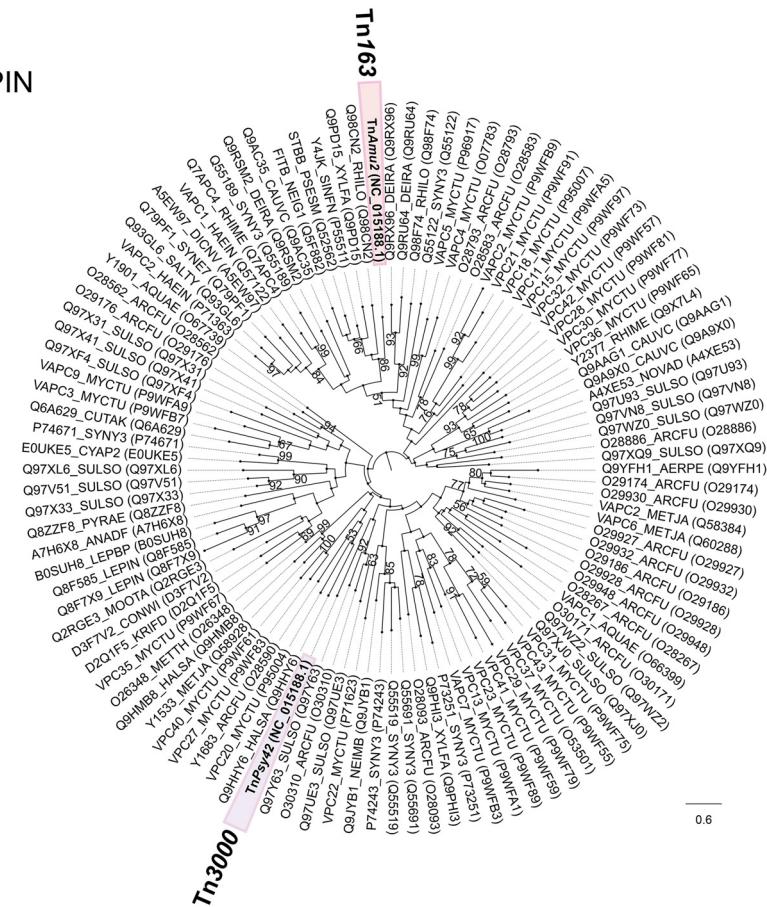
PIN

Tn163

TnAmu2 (NC_015188.1)
Q9RX96_DEIRA (Q9RX96)
Q9RU64_DEIRA (Q9RU64)
Q98F74_RHILO (Q98F74)
Q55122_SYNY3 (Q55122)
VAPC5_MYCTU (P96917)
O28793_ARCFU (O07783)
O28583_ARCFU (O28583)
VAPC2_MYCTU (P9WFB9)
VPC21_MYCTU (P9WF91)
VPC11_MYCTU (P95007)
VPC15_MYCTU (P9WFA5)
VPC32_MYCTU (P9WF73)
VPC42_MYCTU (P9WF57)
VPC28_MYCTU (P9WF81)
VPC30_MYCTU (P9WF77)
VPC36_MYCTU (P9WF65)
Y2377_RHIME (Q9X7L4)
Q9AAG1_CAUVC (Q9AAG1)
Q9A9X0_CAUVC (Q9A9X0)
A4XE53_NOVAD (A4XE53)
Q97U93_SULSO (Q97U93)
Q97VN8_SULSO (Q97VN8)
Q97WZ0_SULSO (Q97WZ0)
O28886_ARCFU (O28886)
Q97XQ9_SULSO (Q97XQ9)
Q9YFH1_AERPE (Q9YFH1)
O29174_ARCFU (O29174)
O29930_ARCFU (O29930)
VAPC2_METJA (Q58384)
VAPC6_METJA (Q60288)
O29927_ARCFU (O29927)
O29932_ARCFU (O29932)
O29186_ARCFU (O29186)
O29928_ARCFU (O29928)
O28267_ARCFU (O28267)
O29948_ARCFU (O29948)
VAPC1_AQUAE (O66399)
O30171_ARCFU (O30171)
Q97XJ0_SULSO (Q97XJ0)
Q97WZ2_SULSO (Q97WZ2)
VPC43_MYCTU (P9WF55)
VPC37_MYCTU (P9WF75)
VPC29_MYCTU (O53501)
VPC41_MYCTU (P9WF79)
VPC23_MYCTU (P9WF59)
VPC13_MYCTU (P9WF89)
VPC7_MYCTU (P9WFA1)
VAPC7_MYCTU (P9WFB3)
P73251_SYNY3 (P73251)
Q9PHI3_XYLFA (Q9PHI3)
O28093_ARCFU (O28093)
Q55691_SYNY3 (Q55691)
Q55519_SYNY3 (Q55519)
P74243_SYNY3 (P74243)
Q9JYB1_NEIMB (Q9JYB1)
VPC22_MYCTU (P71623)
Q97UE3_SULSO (Q97UE3)
O30310_ARCFU (O30310)
Q97Y63_SULSO (Q97Y63)
TnPsy42 (NC_015188.1)
Q9HHY6_HALSA (Q9HHY6)
VPC20_MYCTU (P95004)
Y1683_ARCFU (O28590)
VPC27_MYCTU (P9WF83)
VPC40_MYCTU (P9WF61)
Y1533_METJA (Q58928)
Q9HMB8_HALSA (Q9HMB8)
O26348_METTH (O26348)
VPC35_MYCTU (P9WF67)
D2Q1F5_KRIFD (D2Q1F5)
D3F7V2_CONWI (D3F7V2)
Q2RGE3_MOOTA (Q2RGE3)
Q8F7X9_LEPIN (Q8F7X9)
Q8F585_LEPIN (Q8F585)
B0SUH8_LEPBP (B0SUH8)
A7H6X8_ANADF (A7H6X8)
Q8ZZF8_PYRAE (Q8ZZF8)
Q97X33_SULSO (Q97X33)
Q97V51_SULSO (Q97V51)
Q97XL6_SULSO (Q97XL6)
E0UKE5_CYAP2 (E0UKE5)
P74671_SYNY3 (P74671)
Q6A629_CUTAK (Q6A629)
VAPC3_MYCTU (P9WFB7)
VAPC9_MYCTU (P9WFA9)
Q97XF4_SULSO (Q97XF4)
Q97X41_SULSO (Q97X41)
Q97X31_SULSO (Q97X31)
O29176_ARCFU (O29176)
O28562_ARCFU (O28562)
Y1901_AQUAE (O67363)
VAPC2_HAEIN (Q57122)
Q93GL6_SALTY (Q93GL6)
Q79PF1_SYNE7 (Q79PF1)
A5EW97_DICNV (A5EW97)
VAPC1_HAEIN (Q57124)
Q7APC4_RHIME (Q7APC4)
Q55189_SYNY3 (Q55189)
Q9RSM2_DEIRA (Q9RSM2)
Q9AC35_CAUVC (Q9AC35)
FITB_NEIG1 (Q5F882)
STBB_PSESM (Q52562)
Y4JK_SINFN (P55511)
Q9PD15_XYLFA (Q9PD15)
Q98CN2_RHILO (Q98CN2)

99 97 84 86 66 93 92 51 99 78 76 93 65 100 75 94 67 99 92 90 97 91 99 100 55 63 85 80 77 71 92 78 83 78 59 74 97

0.6

Tn3000